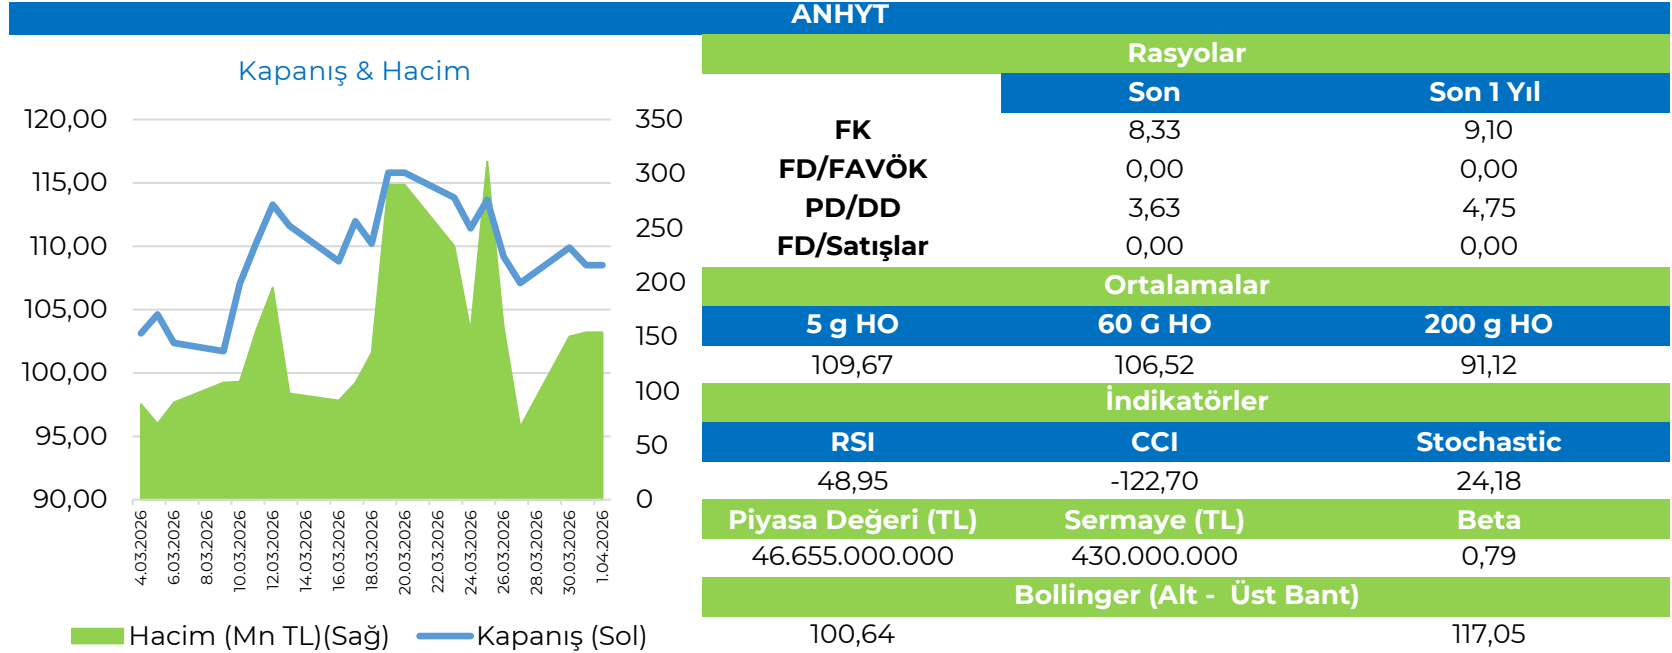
ANHYT

Kapanış & Hacim

120,00
115,00
110,00
105,00
100,00
95,00
90,00

350
300
250
200
150
100
50
0

4.03.2026
6.03.2026
8.03.2026
10.03.2026
12.03.2026
14.03.2026
16.03.2026
18.03.2026
20.03.2026
22.03.2026
24.03.2026
26.03.2026
28.03.2026
30.03.2026
1.04.2026

Hacim (Mn TL)(Sağ) Kapanış (Sol)

Rasyolar

| | Son | Son 1 Yıl |
|---|---|---|
| FK | 8,33 | 9,10 |
| FD/FAVÖK | 0,00 | 0,00 |
| PD/DD | 3,63 | 4,75 |
| FD/Satışlar | 0,00 | 0,00 |

Ortalamalar

| 5 g HO | 60 G HO | 200 g HO |
|---|---|---|
| 109,67 | 106,52 | 91,12 |

İndikatörler

| RSI | CCI | Stochastic |
|---|---|---|
| 48,95 | -122,70 | 24,18 |

| Piyasa Değeri (TL) | Sermaye (TL) | Beta |
|---|---|---|
| 46.655.000.000 | 430.000.000 | 0,79 |

Bollinger (Alt - Üst Bant)

100,64 117,05